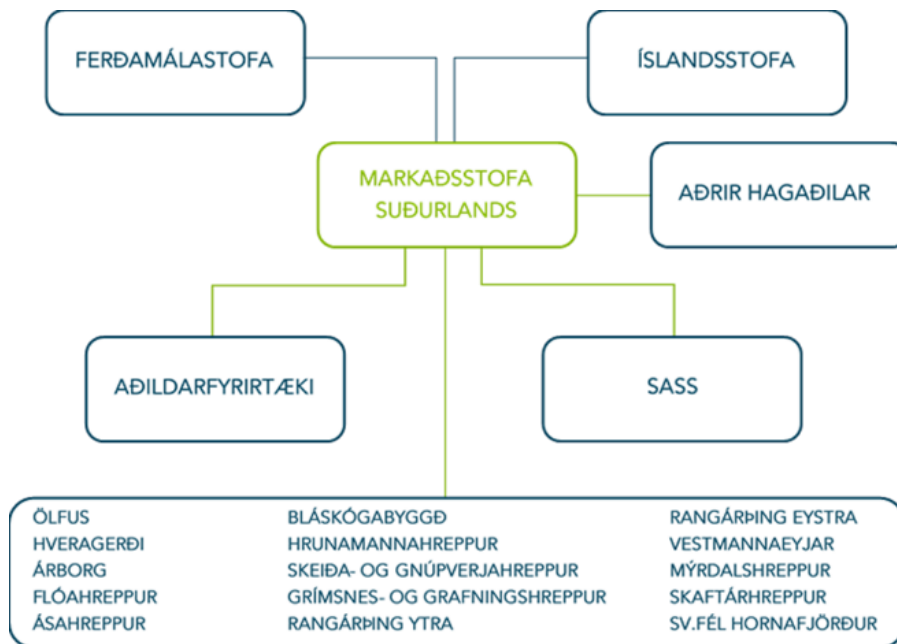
FERÐAMÁLASTOFA

ÍSLANDSSTOFA

MARKAÐSSTOFA SUÐURLANDS

AÐRIR HAGAÐILAR

AÐILDARFYRIRTÆKI

SASS

ÖLFUS
HVERAGERÐI
ÁRBORG
FLÓAHREPPUR
ÁSAHREPPUR

BLÁSKÓGABYGGÐ
HRUNAMANNAHREPPUR
SKEIÐA- OG GNÚPVERJAHREPPUR
GRÍMSNES- OG GRAFNINGSHREPPUR
RANGÁRÞING YTRA

RANGÁRÞING EYSTRA
VESTMANNAEYJAR
MÝRDALSHREPPUR
SKAFTÁRHREPPUR
SV.FÉL HORNAFJÖRÐUR